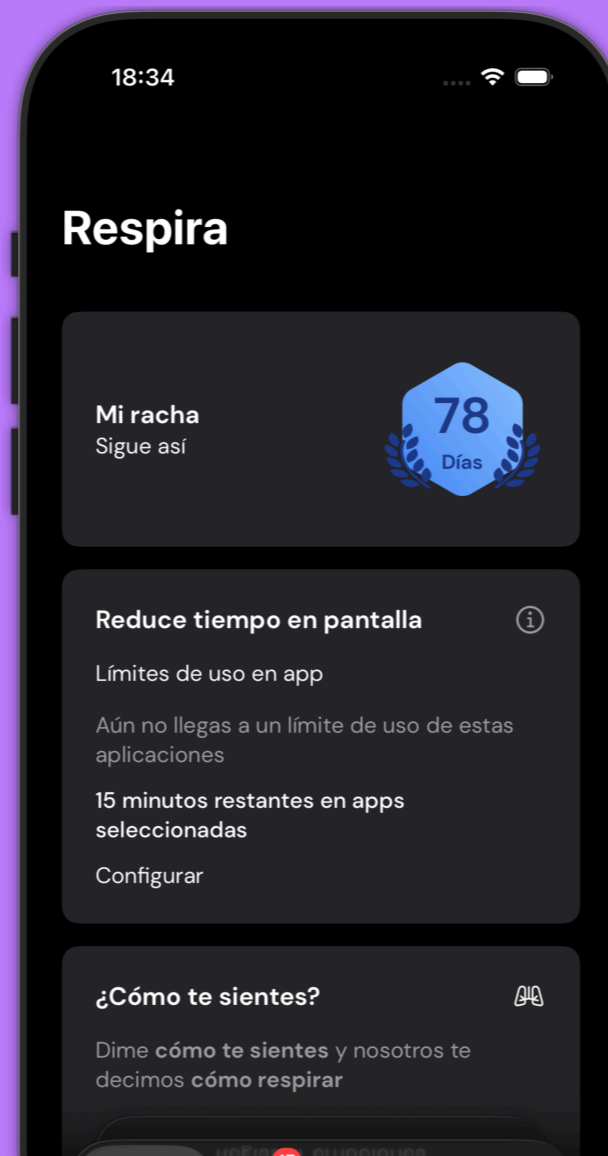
18:34

Respira

Mi racha
Sigue así

78
Días

Reduce tiempo en pantalla

Límites de uso en app

Aún no llegas a un límite de uso de estas aplicaciones

15 minutos restantes en apps seleccionadas

Configurar

¿Cómo te sientes?

Dime **cómo te sientes** y nosotros te decimos **cómo respirar**

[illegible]